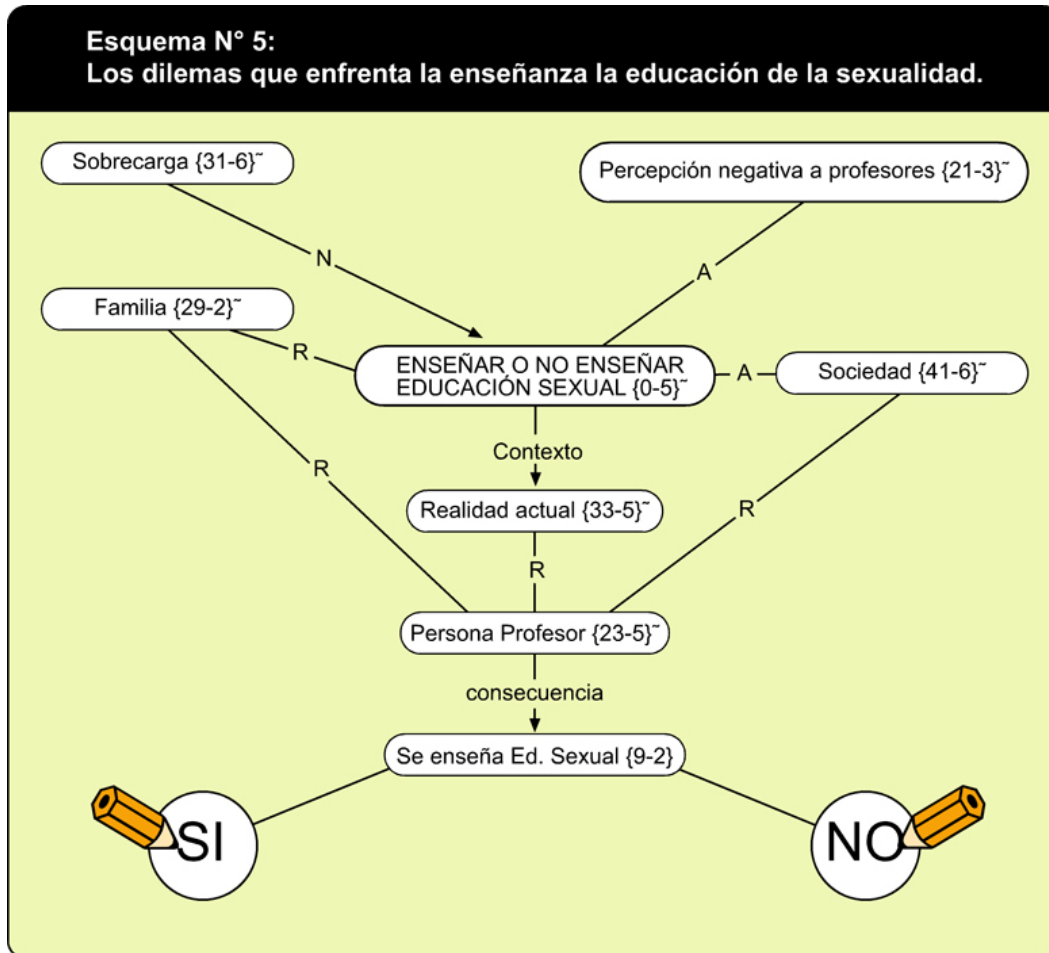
Esquema N° 5:
Los dilemas que enfrenta la enseñanza la educación de la sexualidad.

Sobrecarga {31-6}˜

Percepción negativa a profesores {21-3}˜

N

A

Familia {29-2}˜

R

ENSEÑAR O NO ENSEÑAR EDUCACIÓN SEXUAL {0-5}˜

A

Sociedad {41-6}˜

Contexto

R

Realidad actual {33-5}˜

R

R

Persona Profesor {23-5}˜

consecuencia

Se enseña Ed. Sexual {9-2}

SI

NO